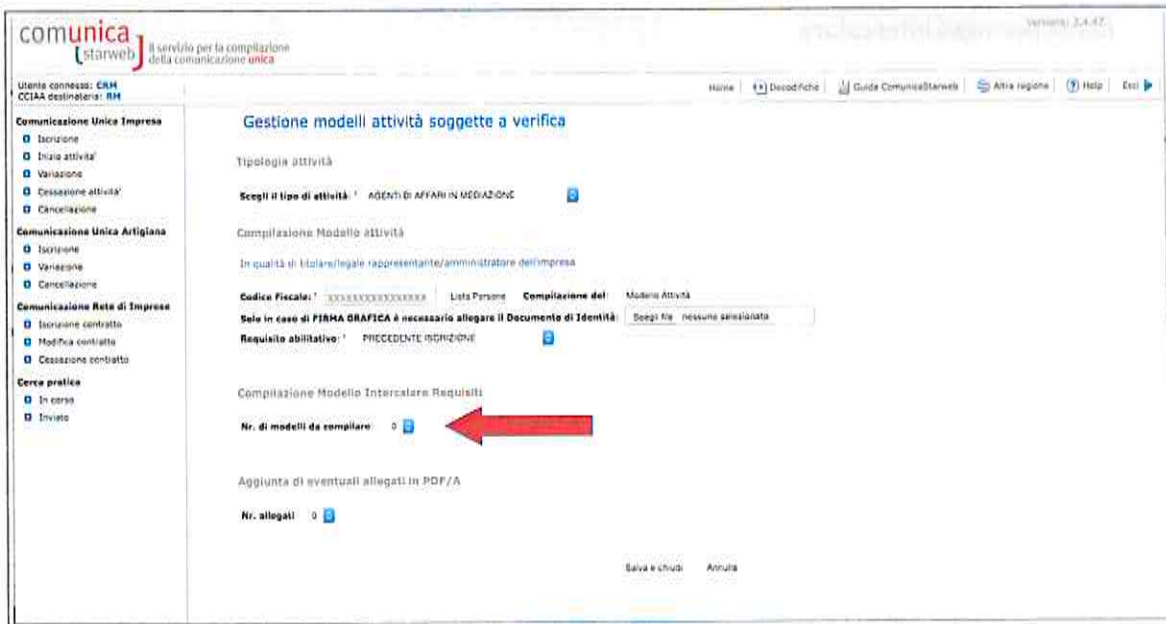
comunica starweb il servizio per la compilazione della comunicazione unica

Versione 2.4.47

Utente connesso: CRM
CCIAA destinataria: RM

Home | Decodifiche | Guida ComunicaStarweb | Altra regione | Help | Esci

Comunicazione Unica Impresa
Iscrizione
Inizio attivita'
Variazione
Cessazione attivita'
Cancellazione
Comunicazione Unica Artigiana
Iscrizione
Variazione
Cancellazione
Comunicazione Rete di Imprese
Iscrizione contratto
Modifica contratto
Cessazione contratto
Cerca pratica
In corso
Inviate

Gestione modelli attività soggette a verifica

Tipologia attività

Scegli il tipo di attività: * AGENTI DI AFFARI IN MEDIAZIONE

Compilazione Modello attività

In qualità di titolare/legale rappresentante/amministratore dell'impresa

Codice Fiscale: * XXXXXXXXXXXXXXXX Lista Persone Compilazione del: Modello Attività

Solo in caso di FIRMA GRAFICA è necessario allegare il Documento di Identità: Scegli file nessuno selezionato

Requisito abilitativo: * PRECEDENTE ISCRIZIONE

Compilazione Modello Intercalare Requisiti

Nr. di modelli da compilare: 0

Aggiunta di eventuali allegati in PDF/A

Nr. allegati 0

Salva e chiudi Annulla